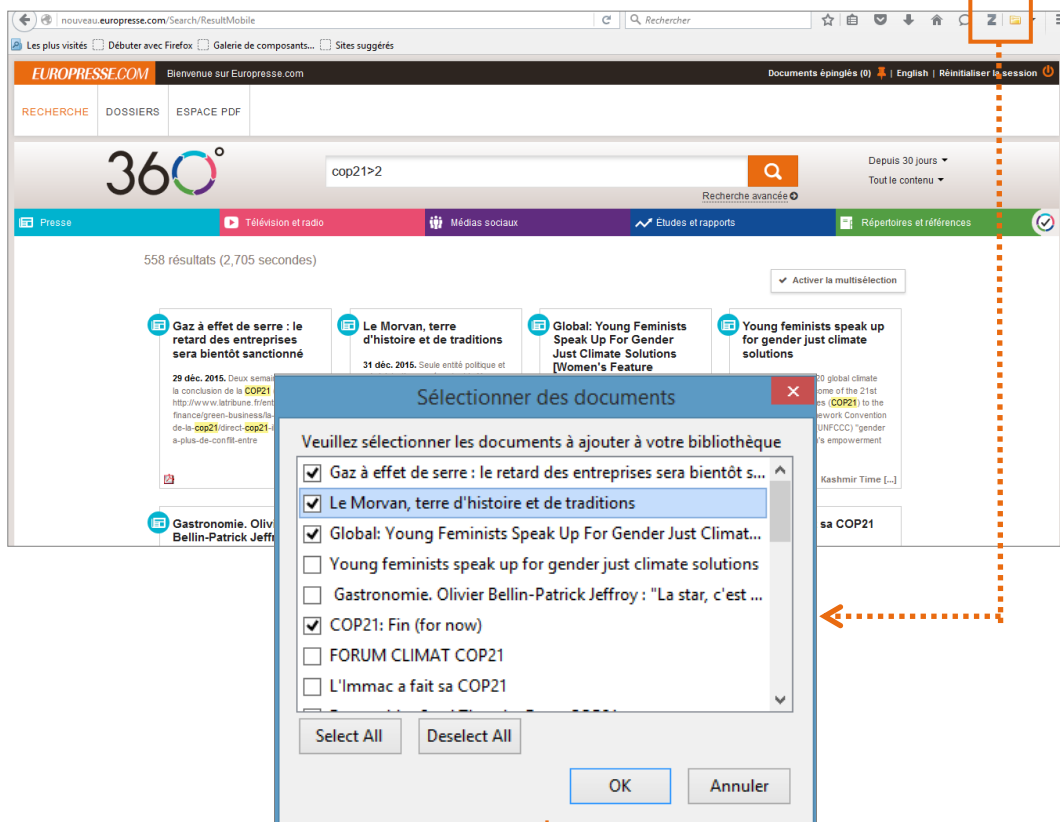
nouveau.europresse.com/Search/ResultMobile

Rechercher

Les plus visités | Débuter avec Firefox | Galerie de composants... | Sites suggérés

EUROPRESSE.COM Bienvenue sur Europresse.com

Documents épinglés (0) | English | Réinitialiser la session

RECHERCHE | DOSSIERS | ESPACE PDF

360°

cop21>2

Recherche avancée

Depuis 30 jours
Tout le contenu

Presse | Télévision et radio | Médias sociaux | Études et rapports | Répertoires et références

558 résultats (2,705 secondes)

Activer la multisélection

Gaz à effet de serre : le retard des entreprises sera bientôt sanctionné

29 déc. 2015. Deux semai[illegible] la conclusion de la COP21 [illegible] http://www.latribune.fr/ent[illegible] finance/green-business/la-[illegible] de-la-cop21/direct-cop21-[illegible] a-plus-de-conflit-entre

Le Morvan, terre d'histoire et de traditions

31 déc. 2015. Seule entité politique et

Global: Young Feminists Speak Up For Gender Just Climate Solutions [Women's Feature

Young feminists speak up for gender just climate solutions

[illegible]20 global climate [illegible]ome of the 21st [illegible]s (COP21) to the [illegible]ework Convention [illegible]UNFCCC) "gender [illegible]'s empowerment

Kashmir Time [...]

Gastronomie. Oliv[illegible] Bellin-Patrick Jeffr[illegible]

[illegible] sa COP21

Sélectionner des documents

Veuillez sélectionner les documents à ajouter à votre bibliothèque

Gaz à effet de serre : le retard des entreprises sera bientôt s...
Le Morvan, terre d'histoire et de traditions
Global: Young Feminists Speak Up For Gender Just Climat...
Young feminists speak up for gender just climate solutions
Gastronomie. Olivier Bellin-Patrick Jeffroy : "La star, c'est ...
COP21: Fin (for now)
FORUM CLIMAT COP21
L'Immac a fait sa COP21

Select All | Deselect All

OK | Annuler